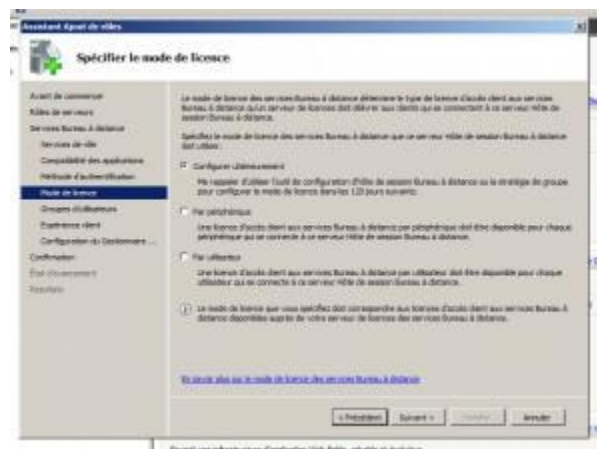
Assistant Ajout de rôles

Spécifier le mode de licence

Avant de commencer
Rôles de serveurs
Services Bureau à distance
Services de rôle
Compatibilité des applications
Méthode d'authentification
Mode de licence
Groupes d'utilisateurs
Expérience client
Configuration du Gestionnaire ...
Confirmation
État d'avancement
Résultats

Le mode de licence des services Bureau à distance détermine le type de licence d'accès client aux services Bureau à distance qu'un serveur de licences doit délivrer aux clients qui se connectent à ce serveur Hôte de session Bureau à distance.

Spécifiez le mode de licence des services Bureau à distance que ce serveur Hôte de session Bureau à distance doit utiliser :

Configurer ultérieurement

Me rappeler d'utiliser l'outil de configuration d'Hôte de session Bureau à distance ou la stratégie de groupe pour configurer le mode de licence dans les 120 jours suivants.

Par périphérique

Une licence d'accès client aux services Bureau à distance par périphérique doit être disponible pour chaque périphérique qui se connecte à ce serveur Hôte de session Bureau à distance.

Par utilisateur

Une licence d'accès client aux services Bureau à distance par utilisateur doit être disponible pour chaque utilisateur qui se connecte à ce serveur Hôte de session Bureau à distance.

Le mode de licence que vous spécifiez doit correspondre aux licences d'accès client aux services Bureau à distance disponibles auprès de votre serveur de licences des services Bureau à distance.

En savoir plus sur le mode de licence des services Bureau à distance

< Précédent Suivant > Installer Annuler